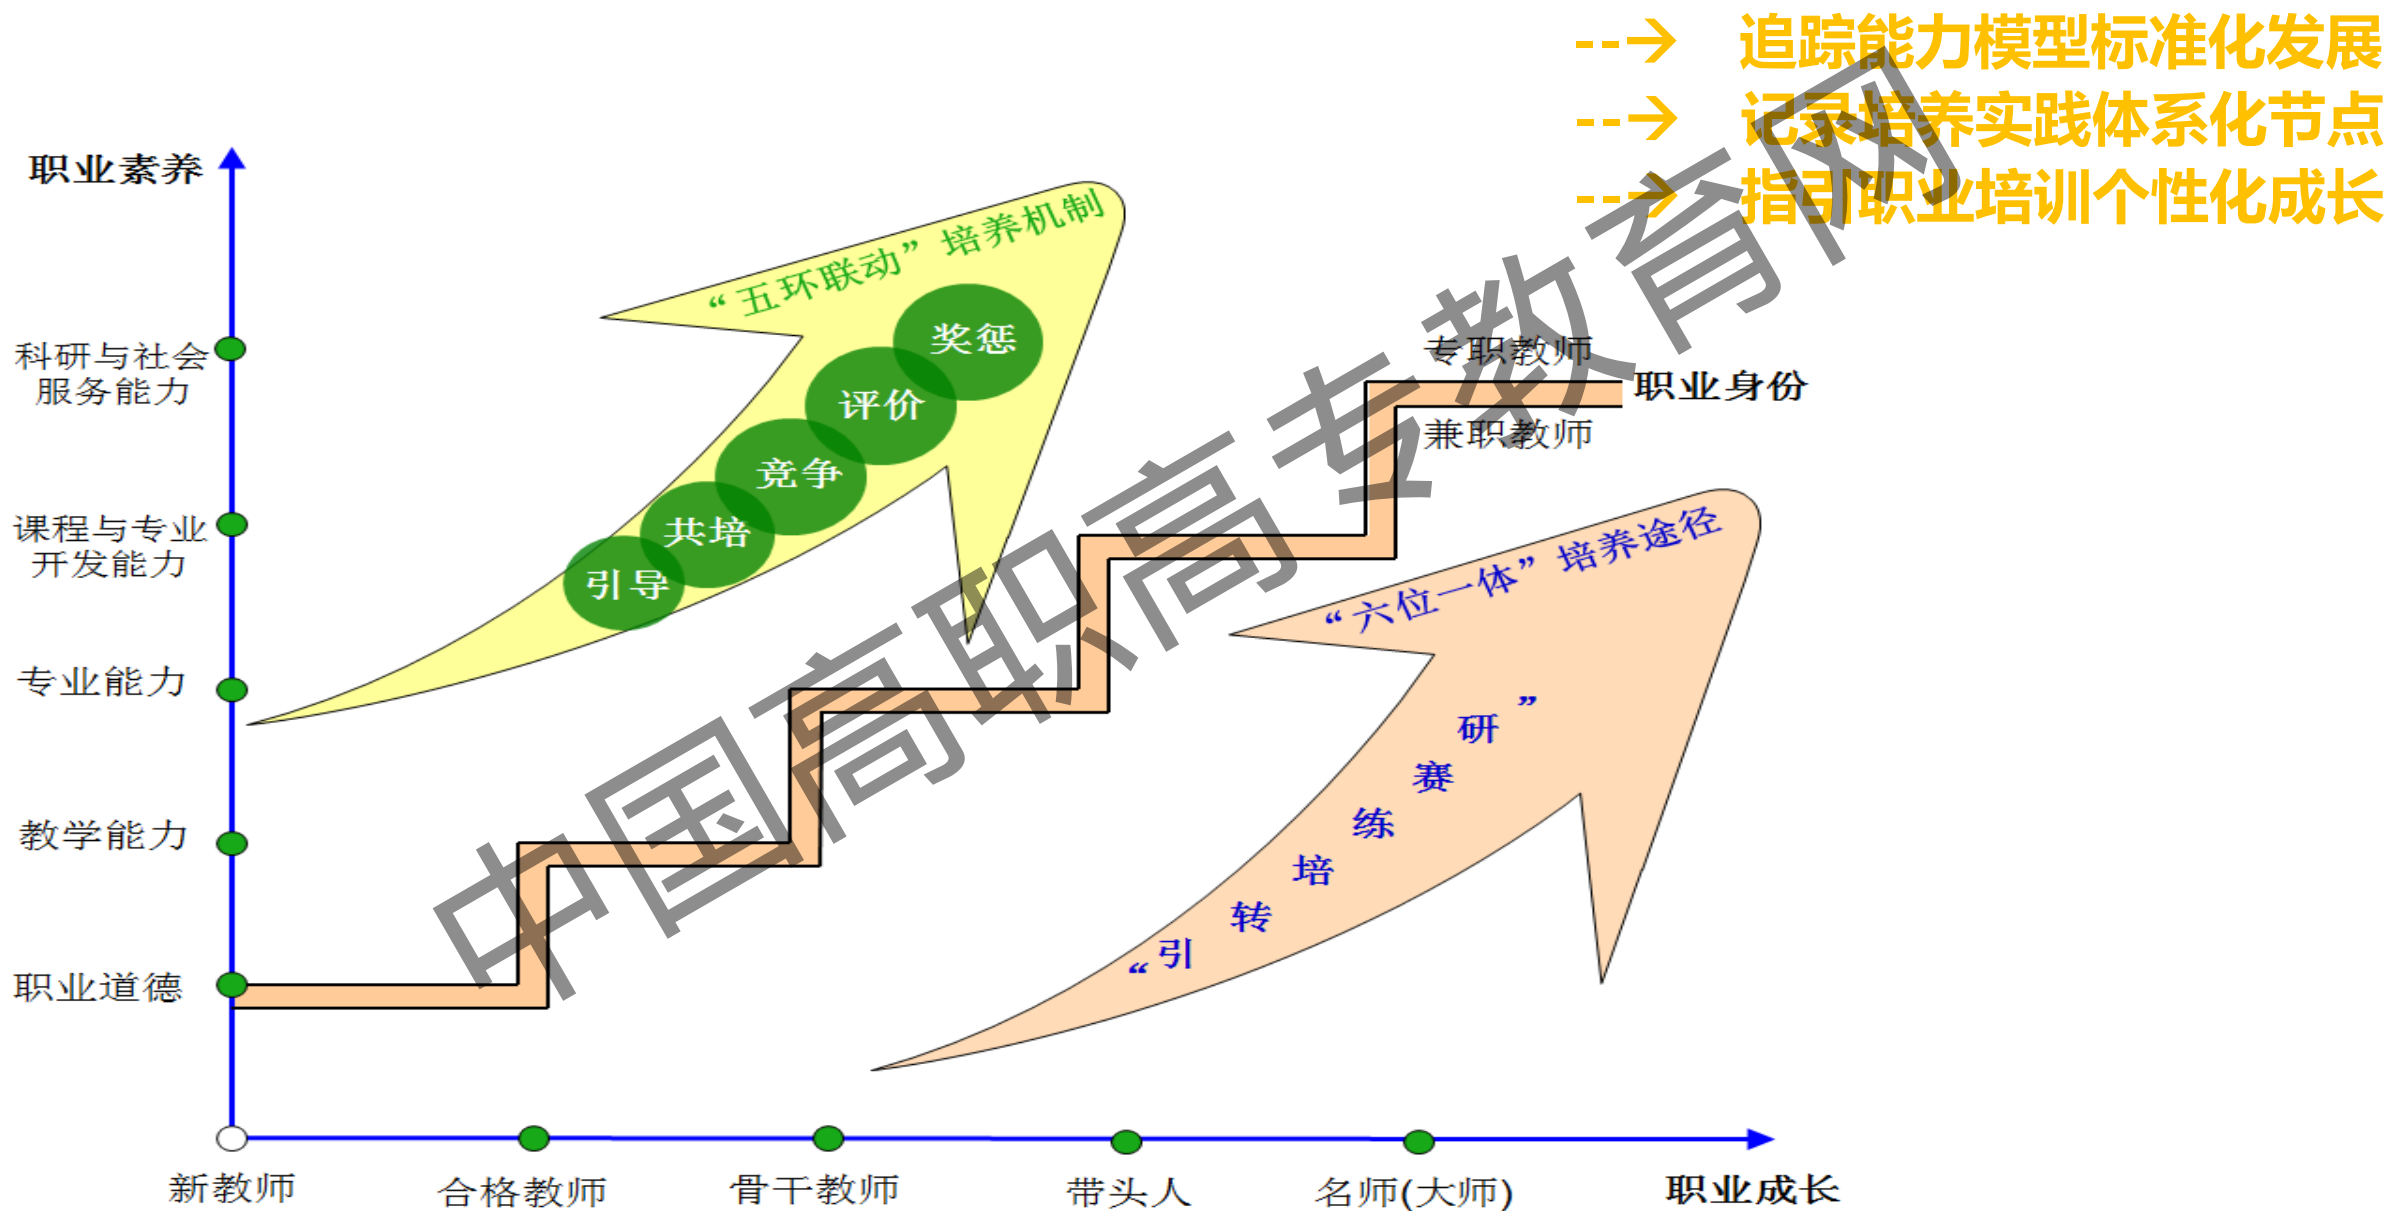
--→ 追踪能力模型标准化发展
--→ 记录培养实践体系化节点
--→ 指引职业培训个性化成长

职业素养

科研与社会服务能力

课程与专业开发能力

专业能力

教学能力

职业道德

“五环联动”培养机制

奖惩

评价

竞争

共培

引导

专职教师

职业身份

兼职教师

“六位一体”培养途径

“引 转 培 练 赛 研”

新教师

合格教师

骨干教师

带头人

名师(大师)

职业成长

中国高职高专教育网